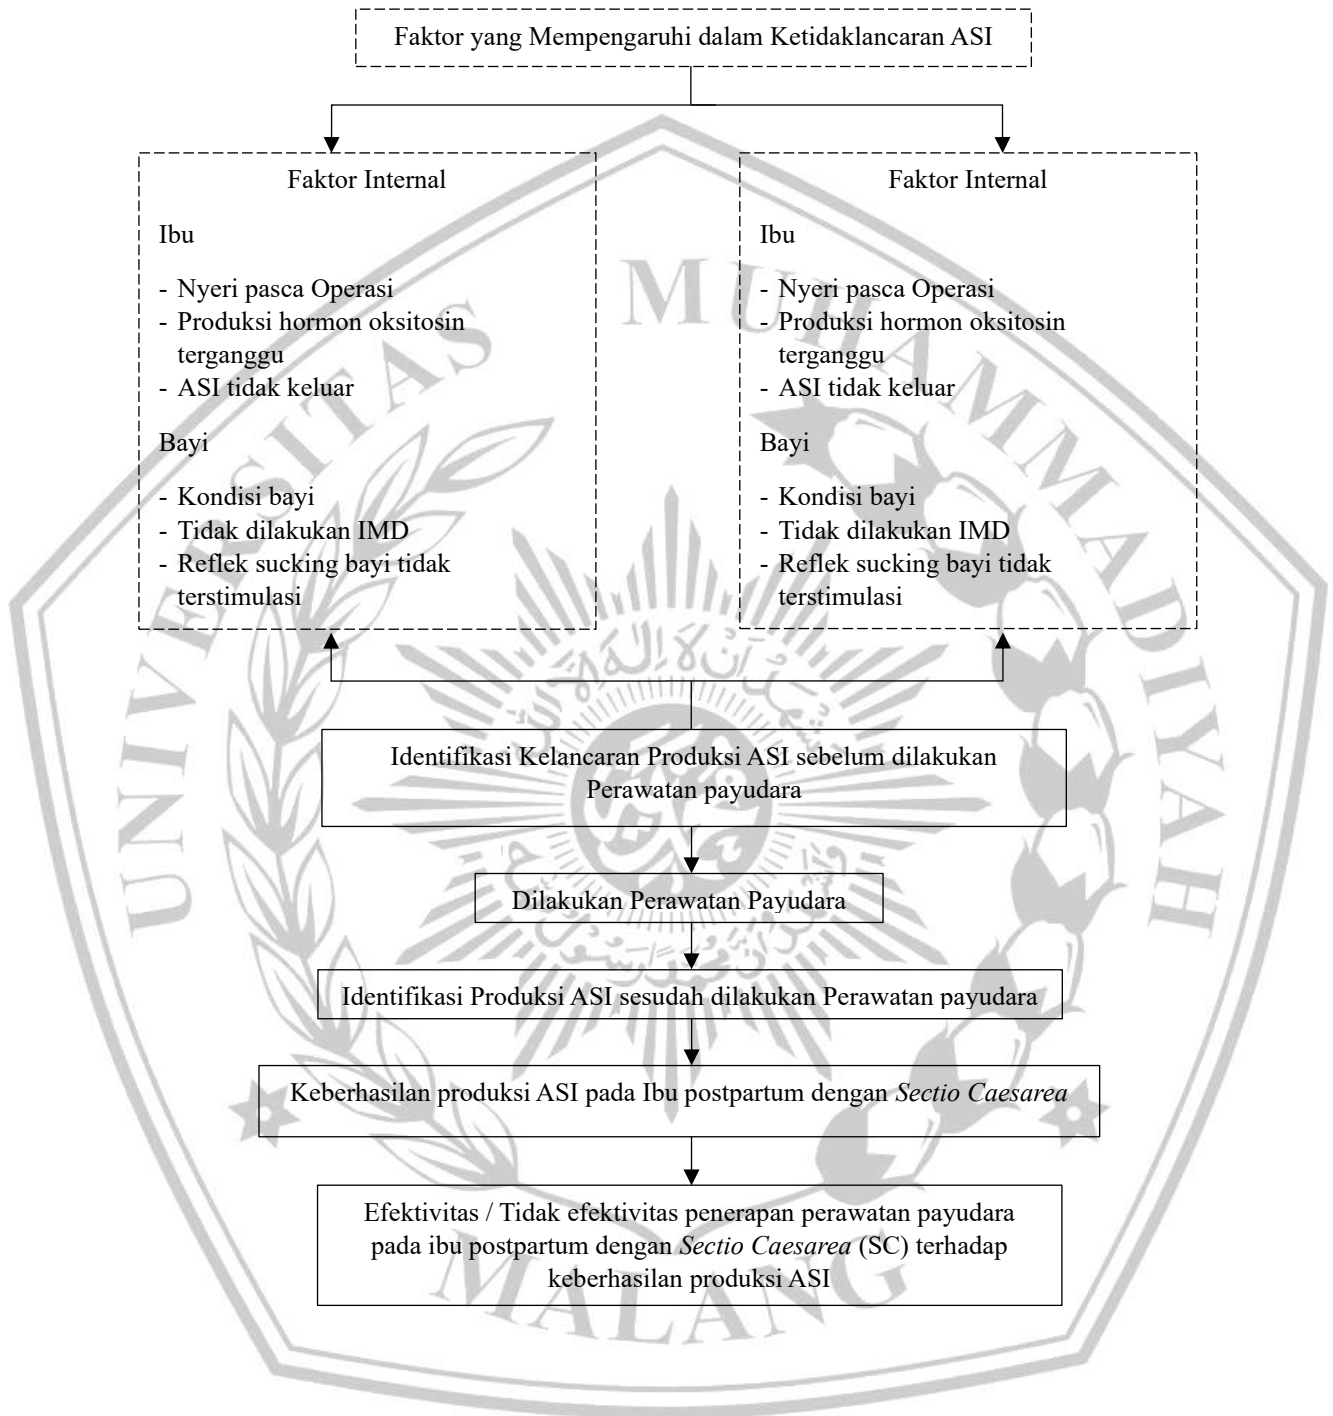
Faktor yang Mempengaruhi dalam Ketidaklancaran ASI

Faktor Internal

Ibu

- Nyeri pasca Operasi
- Produksi hormon oksitosin terganggu
- ASI tidak keluar

Bayi

- Kondisi bayi
- Tidak dilakukan IMD
- Reflek sucking bayi tidak terstimulasi

Faktor Internal

Ibu

- Nyeri pasca Operasi
- Produksi hormon oksitosin terganggu
- ASI tidak keluar

Bayi

- Kondisi bayi
- Tidak dilakukan IMD
- Reflek sucking bayi tidak terstimulasi

Identifikasi Kelancaran Produksi ASI sebelum dilakukan Perawatan payudara

Dilakukan Perawatan Payudara

Identifikasi Produksi ASI sesudah dilakukan Perawatan payudara

Keberhasilan produksi ASI pada Ibu postpartum dengan Sectio Caesarea

Efektivitas / Tidak efektivitas penerapan perawatan payudara pada ibu postpartum dengan Sectio Caesarea (SC) terhadap keberhasilan produksi ASI

UNIVERSITAS MUHAMMADIYAH MALANG